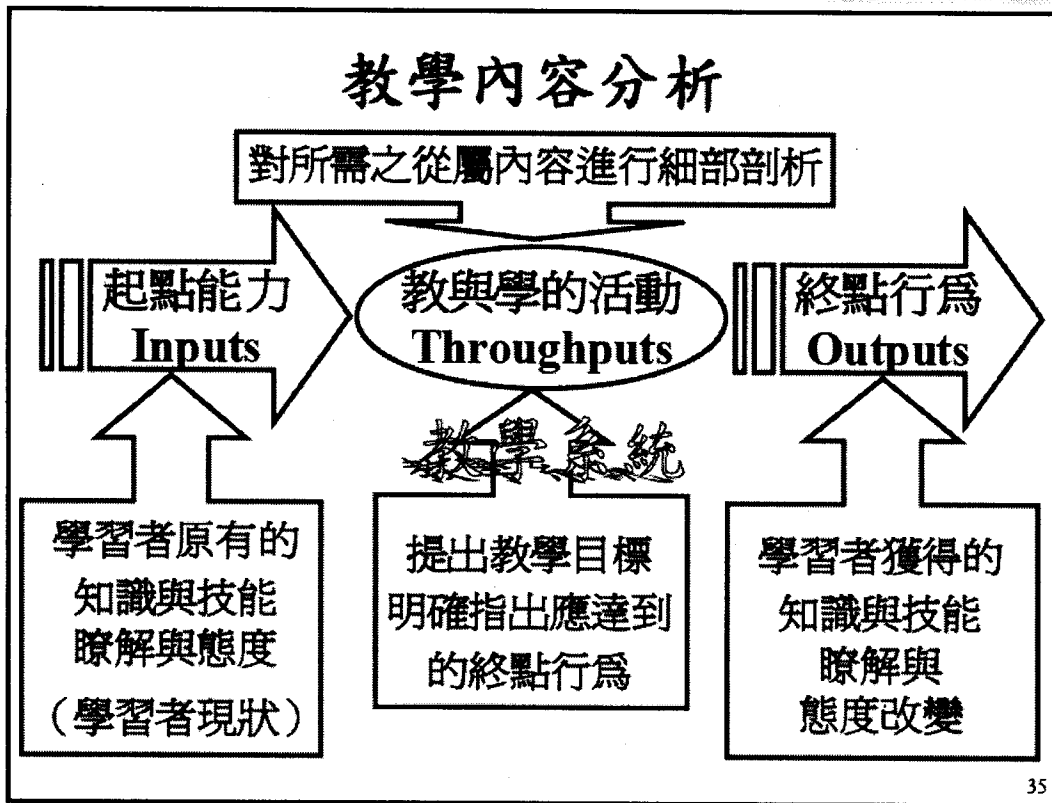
教學內容分析

對所需之從屬內容進行細部剖析

起點能力
Inputs

教與學的活動
Throughputs

終點行爲
Outputs

教學系統

學習者原有的
知識與技能
瞭解與態度
（學習者現狀）

提出教學目標
明確指出應達到
的終點行爲

學習者獲得的
知識與技能
瞭解與
態度改變

35